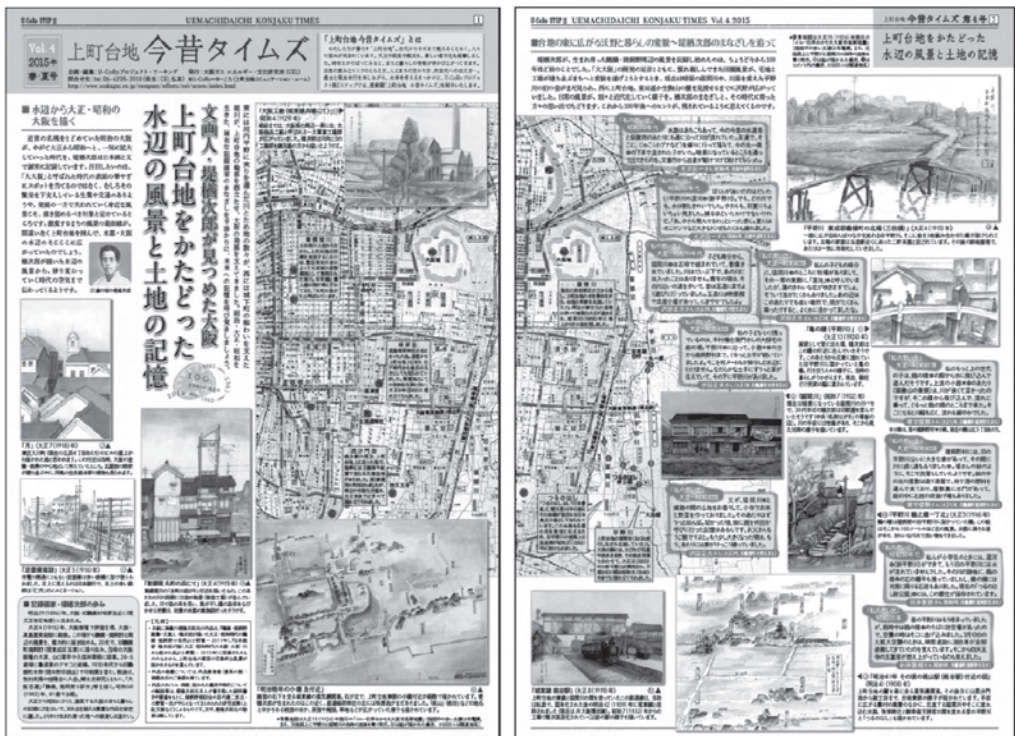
UEMACHIDAICHI KONJAKU TIMES 1

Vol.4 2015年 春・夏号

上町台地 今昔タイムズ

「上町台地 今昔タイムズ」とは

■ 水辺から大正・昭和の大阪を描く

文画人・堀柳次郎が見つめた大阪

上町台地をかたどった水辺の風景と土地の記憶

UEMACHIDAICHI KONJAKU TIMES Vol.4 2015

上町台地 今昔タイムズ 第4号 2

■ 台地の東に広がる沃野と暮らしの変貌 〜堀柳次郎のまなざしを追って

上町台地をかたどった水辺の風景と土地の記憶